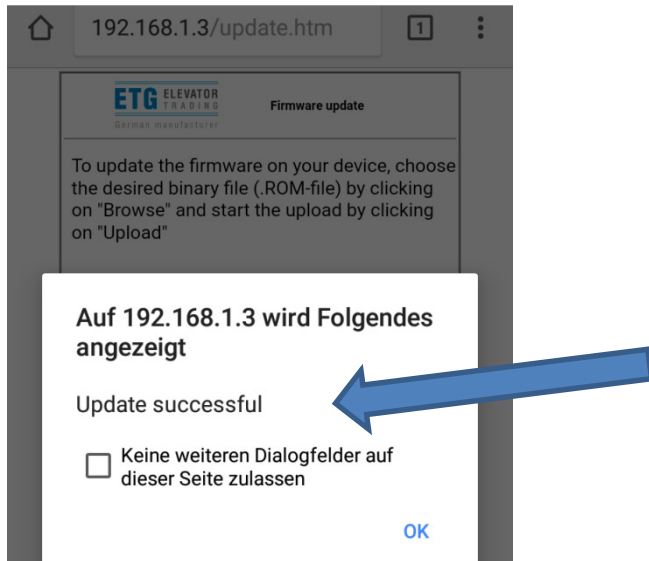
192.168.1.3/update.htm

1

ETG ELEVATOR TRADING
German manufacturer

Firmware update

To update the firmware on your device, choose the desired binary file (.ROM-file) by clicking on "Browse" and start the upload by clicking on "Upload"

Auf 192.168.1.3 wird Folgendes angezeigt

Update successful

Keine weiteren Dialogfelder auf dieser Seite zulassen

OK